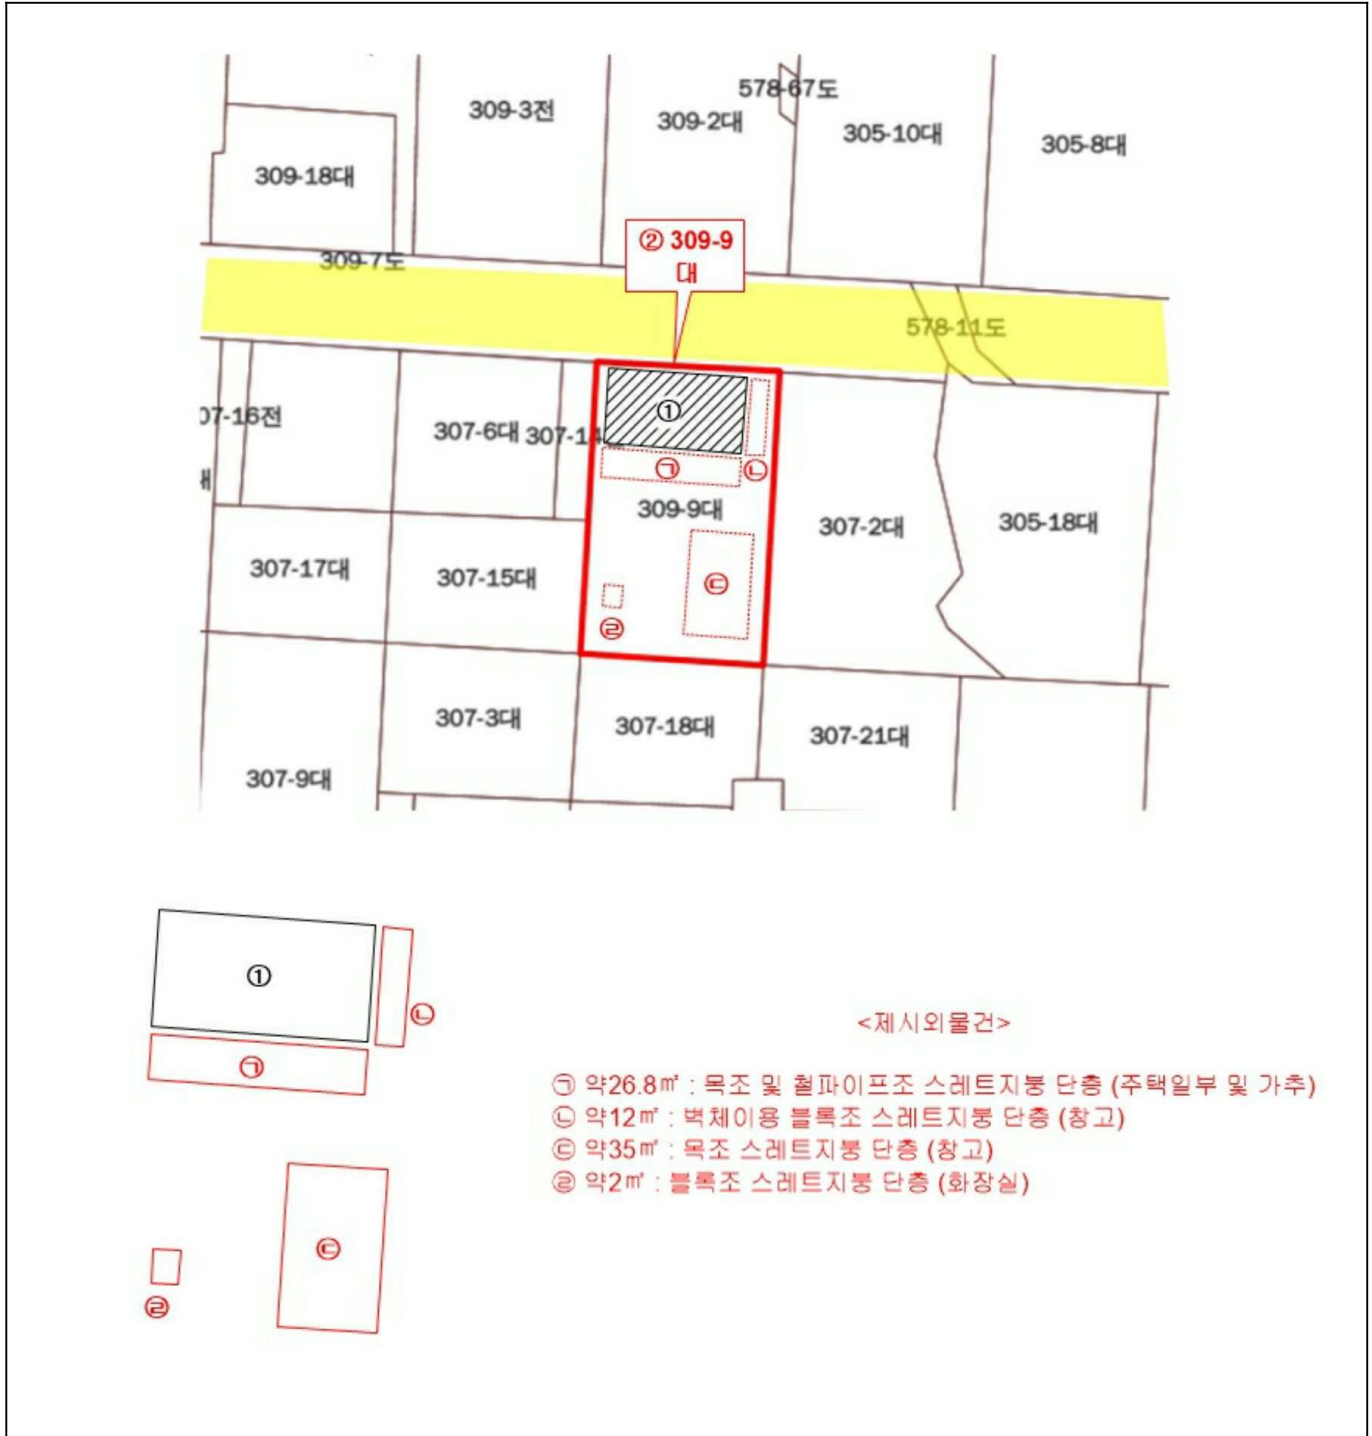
578-67도
309-3전
309-2대
305-10대
305-8대
309-18대
② 309-9 대
309-7도
578-11도
07-16전
307-6대 307-14
①
㉠
㉡
309-9대
307-2대
305-18대
307-17대
307-15대
㉢
㉣
307-3대
307-18대
307-21대
307-9대

①
㉡
㉠
㉢
㉣

<제시외물건>

㉠ 약26.8㎡ : 목조 및 철파이프조 스레트지붕 단층 (주택일부 및 가추)
㉡ 약12㎡ : 벽체이용 블록조 스레트지붕 단층 (창고)
㉢ 약35㎡ : 목조 스레트지붕 단층 (창고)
㉣ 약2㎡ : 블록조 스레트지붕 단층 (화장실)